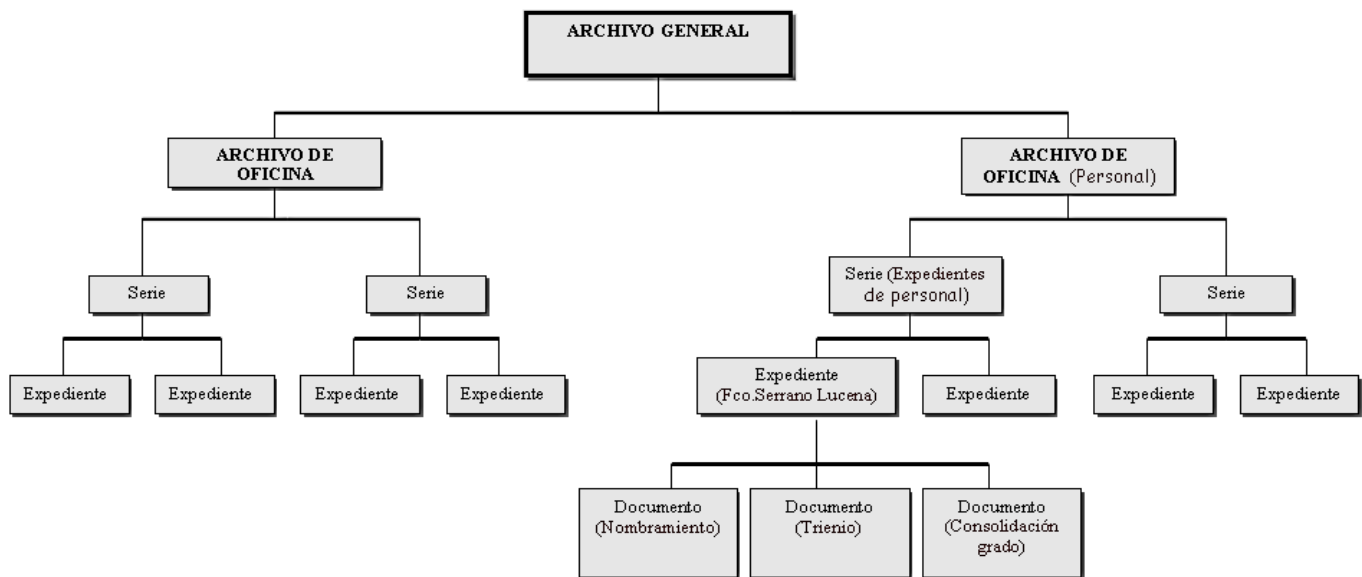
ARCHIVO GENERAL

ARCHIVO DE OFICINA

ARCHIVO DE OFICINA (Personal)

Serie

Serie

Serie (Expedientes de personal)

Serie

Expediente

Expediente

Expediente

Expediente

Expediente (Fco.Serrano Lucena)

Expediente

Expediente

Expediente

Documento (Nombramiento)

Documento (Trienio)

Documento (Consolidación grado)